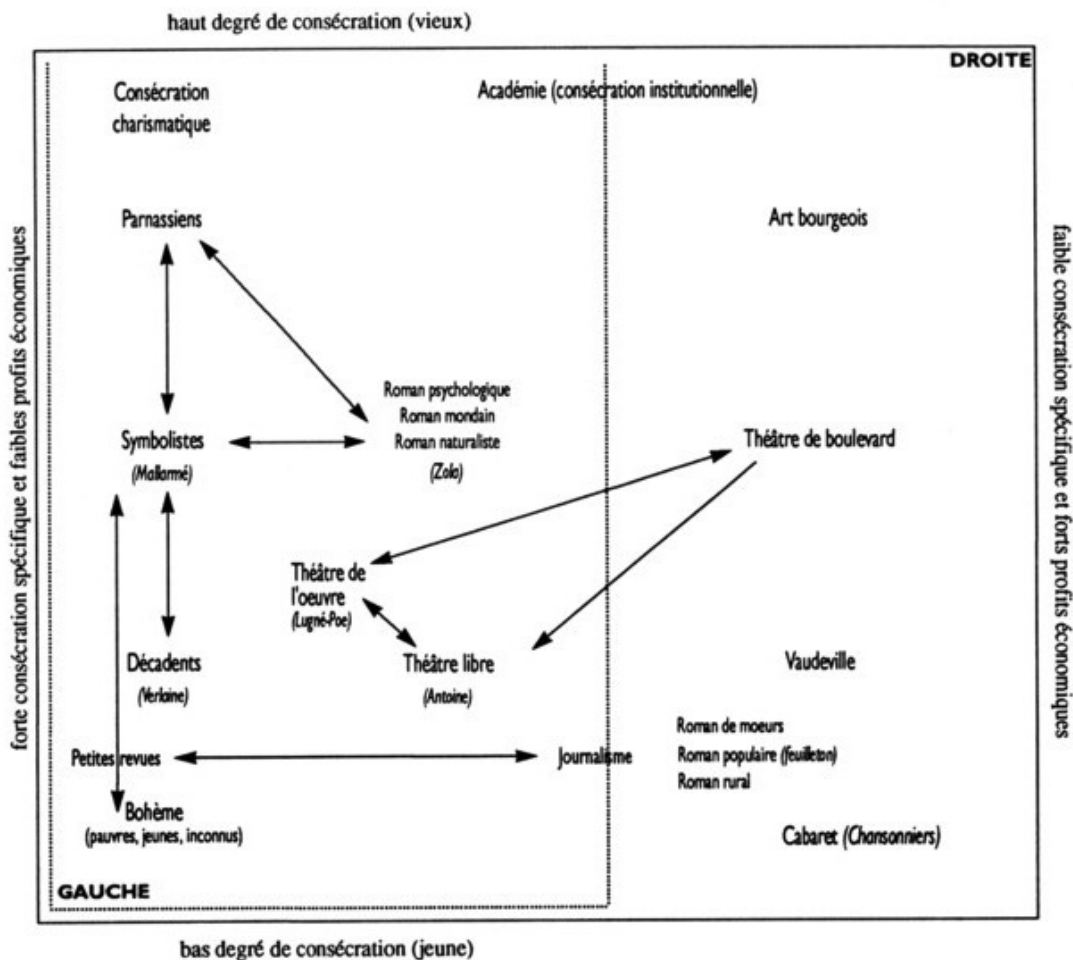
haut degré de consécration (vieux)

DROITE

Consécration charismatique

Académie (consécration institutionnelle)

forte consécration spécifique et faibles profits économiques

faible consécration spécifique et forts profits économiques

Parnassiens

Art bourgeois

Roman psychologique
Roman mondain
Roman naturaliste
(Zola)

Symbolistes
(Mallarmé)

Théâtre de boulevard

Théâtre de l'oeuvre
(Lugné-Poe)

Décadents
(Verlaine)

Théâtre libre
(Antoine)

Vaudeville

Roman de moeurs
Roman populaire (feuilleton)
Roman rural

Petites revues

Journalisme

Bohème
(pauvres, jeunes, inconnus)

Cabaret (Chansonniers)

GAUCHE

bas degré de consécration (jeune)